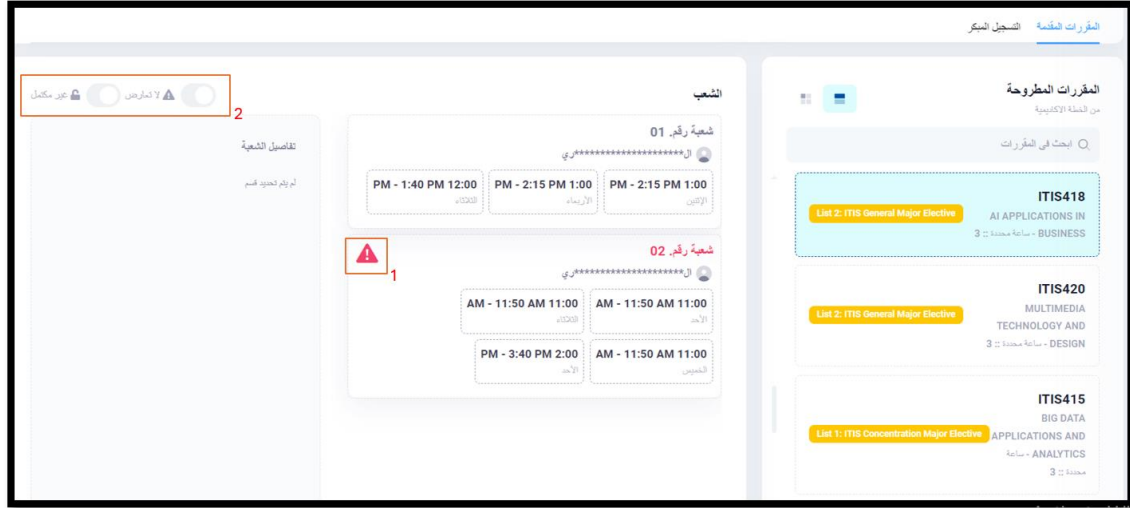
المقررات المقدمة التسجيل المبكر

المقررات المطروحة
من الخطة الأكاديمية

ابحث في المقررات

ITIS418
List 2: ITIS General Major Elective
AI APPLICATIONS IN BUSINESS - ساعة محددة :: 3

ITIS420
List 2: ITIS General Major Elective
MULTIMEDIA TECHNOLOGY AND DESIGN - ساعة محددة :: 3

ITIS415
List 1: ITIS Concentration Major Elective
BIG DATA APPLICATIONS AND ANALYTICS - ساعة محددة :: 3

الشعب

شعبة رقم. 01
ال*********************ري
1:00 PM - 2:15 PM
الإثنين
1:00 PM - 2:15 PM
الأربعاء
12:00 PM - 1:40 PM
الثلاثاء

شعبة رقم. 02
ال*********************ري
11:00 AM - 11:50 AM
الأحد
11:00 AM - 11:50 AM
الثلاثاء
11:00 AM - 11:50 AM
الخميس
2:00 PM - 3:40 PM
الأحد

1

لا تعارض غير مكتمل
2

تفاصيل الشعبة
لم يتم تحديد قسم